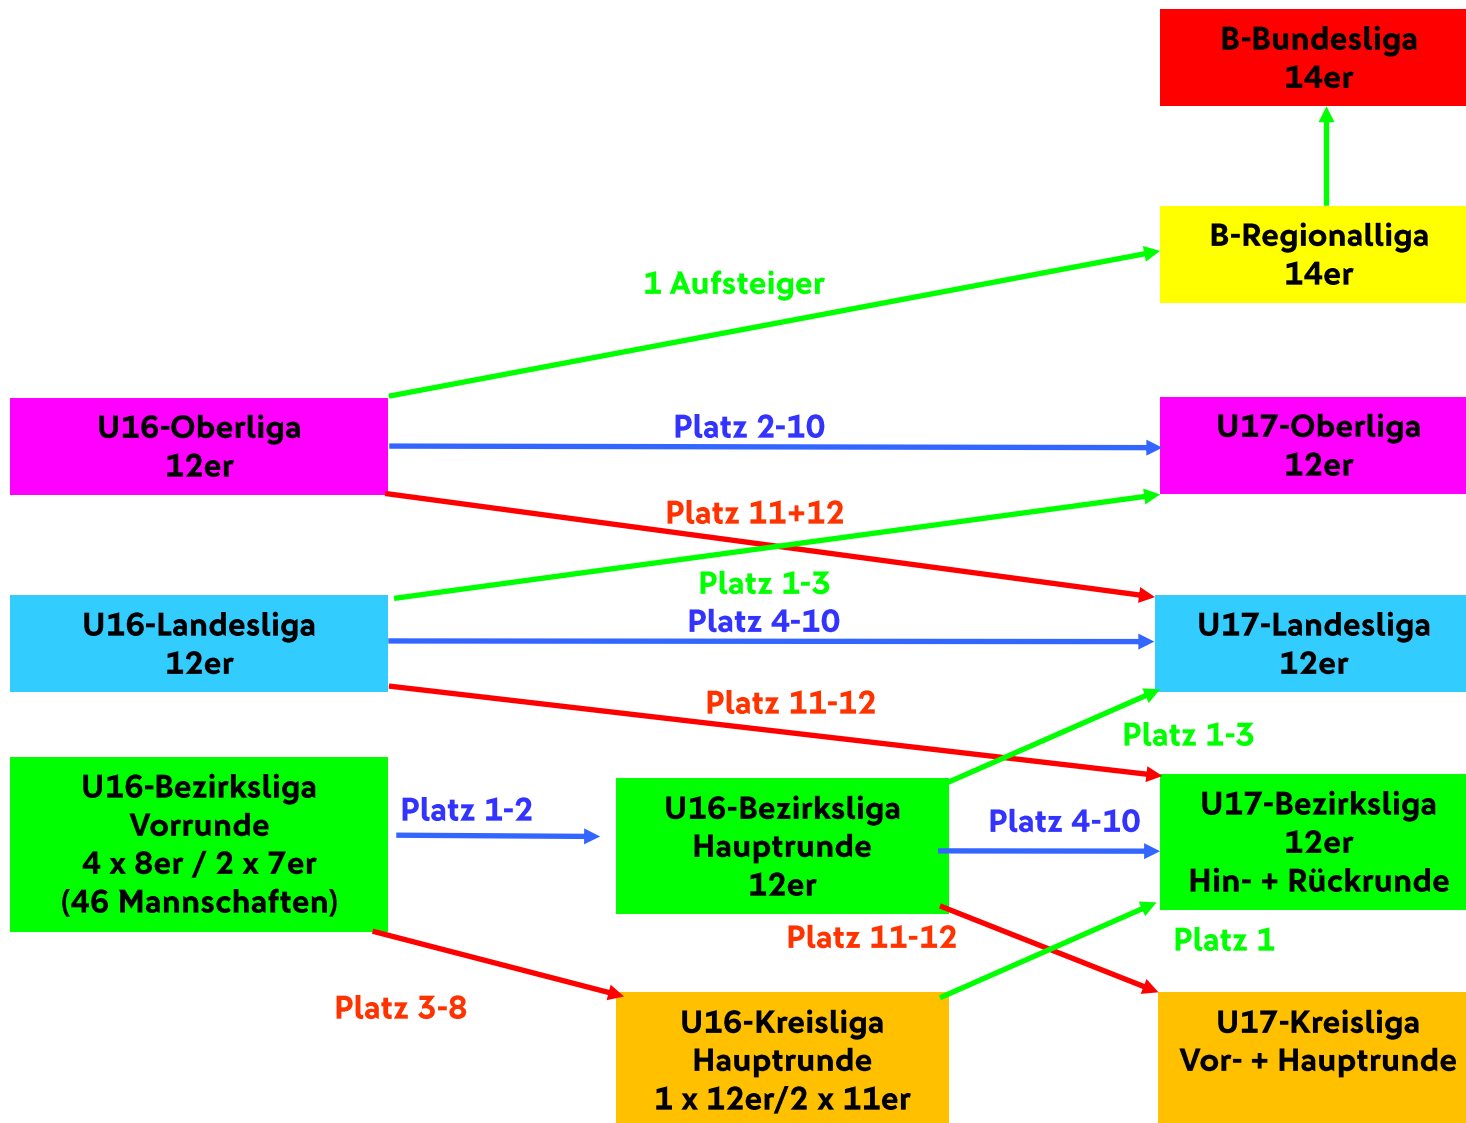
B-Bundesliga
14er

B-Regionalliga
14er

1 Aufsteiger

U16-Oberliga
12er

Platz 2-10

U17-Oberliga
12er

Platz 11+12

Platz 1-3

U16-Landesliga
12er

Platz 4-10

U17-Landesliga
12er

Platz 11-12

Platz 1-3

U16-Bezirksliga
Vorrunde
4 x 8er / 2 x 7er
(46 Mannschaften)

Platz 1-2

U16-Bezirksliga
Hauptrunde
12er

Platz 4-10

U17-Bezirksliga
12er
Hin- + Rückrunde

Platz 11-12

Platz 1

Platz 3-8

U16-Kreisliga
Hauptrunde
1 x 12er/2 x 11er

U17-Kreisliga
Vor- + Hauptrunde